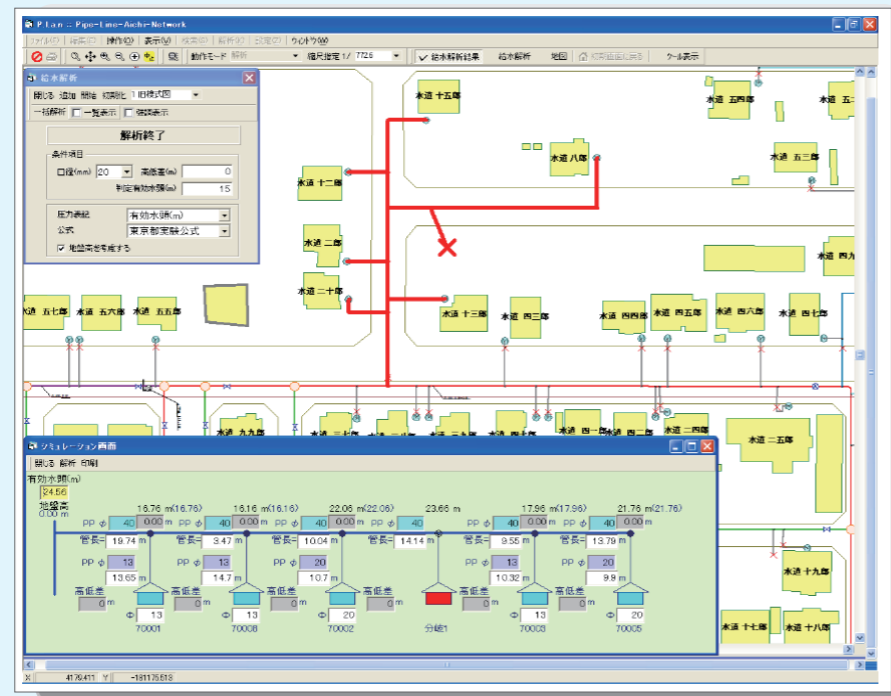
P.Lan :: Pipe-Line-Aichi-Network

ファイル(F) 編集(E) 操作(O) 表示(V) 検索(P) 解析(A) 印刷(P) ウィンドウ(W)

動作モード 解析 縮尺指定 1/ 7726 給水解析結果 給水解析 地図 ツール表示

給水解析

閉じる 追加 開始 初期化 1 旧様式図

一括解析 一覧表示 個別表示

解析終了

条件項目

口径(mm) 20 高低差(m) 0

判定有効水頭(m) 15

圧力表記 有効水頭(m)

公式 東京都実験公式

地盤高を考慮する

水道 十五郎

水道 十二郎

水道 二郎

水道 二十郎

水道 十三郎

水道 三郎

水道 八郎

水道 五郎

水道 三郎

水道 四郎

水道 五十郎

水道 五七郎

水道 五六郎

水道 五五郎

水道 四四郎

水道 四五郎

水道 四六郎

水道 四七郎

水道 九九郎

水道 二五郎

水道 十九郎

水道 十七郎

水道 十八郎

シミュレーション画面

閉じる 解析 印刷

有効水頭(m)

24.56

地盤高

0.00 m

16.76 m(16.76) 16.16 m(16.16) 22.06 m(22.06) 23.66 m 17.96 m(17.96) 21.76 m(21.76)

PP φ 40 0.00 m PP φ 40 0.00 m PP φ 40 0.00 m PP φ 40 PP φ 40 0.00 m PP φ 40 0.00 m

管長 19.74 m 管長 3.47 m 管長 10.04 m 管長 14.14 m 管長 9.55 m 管長 13.79 m

PP φ 13 PP φ 13 PP φ 20 PP φ 13 PP φ 20

13.65 m 14.7 m 10.7 m 10.32 m 9.9 m

高低差 0 m 高低差 0 m 高低差 0 m 高低差 0 m 高低差 0 m 高低差 0 m

φ 13 φ 13 φ 20 φ 13 φ 20

70001 70008 70002 分岐1 70003 70005

X 4179411 Y -181175513